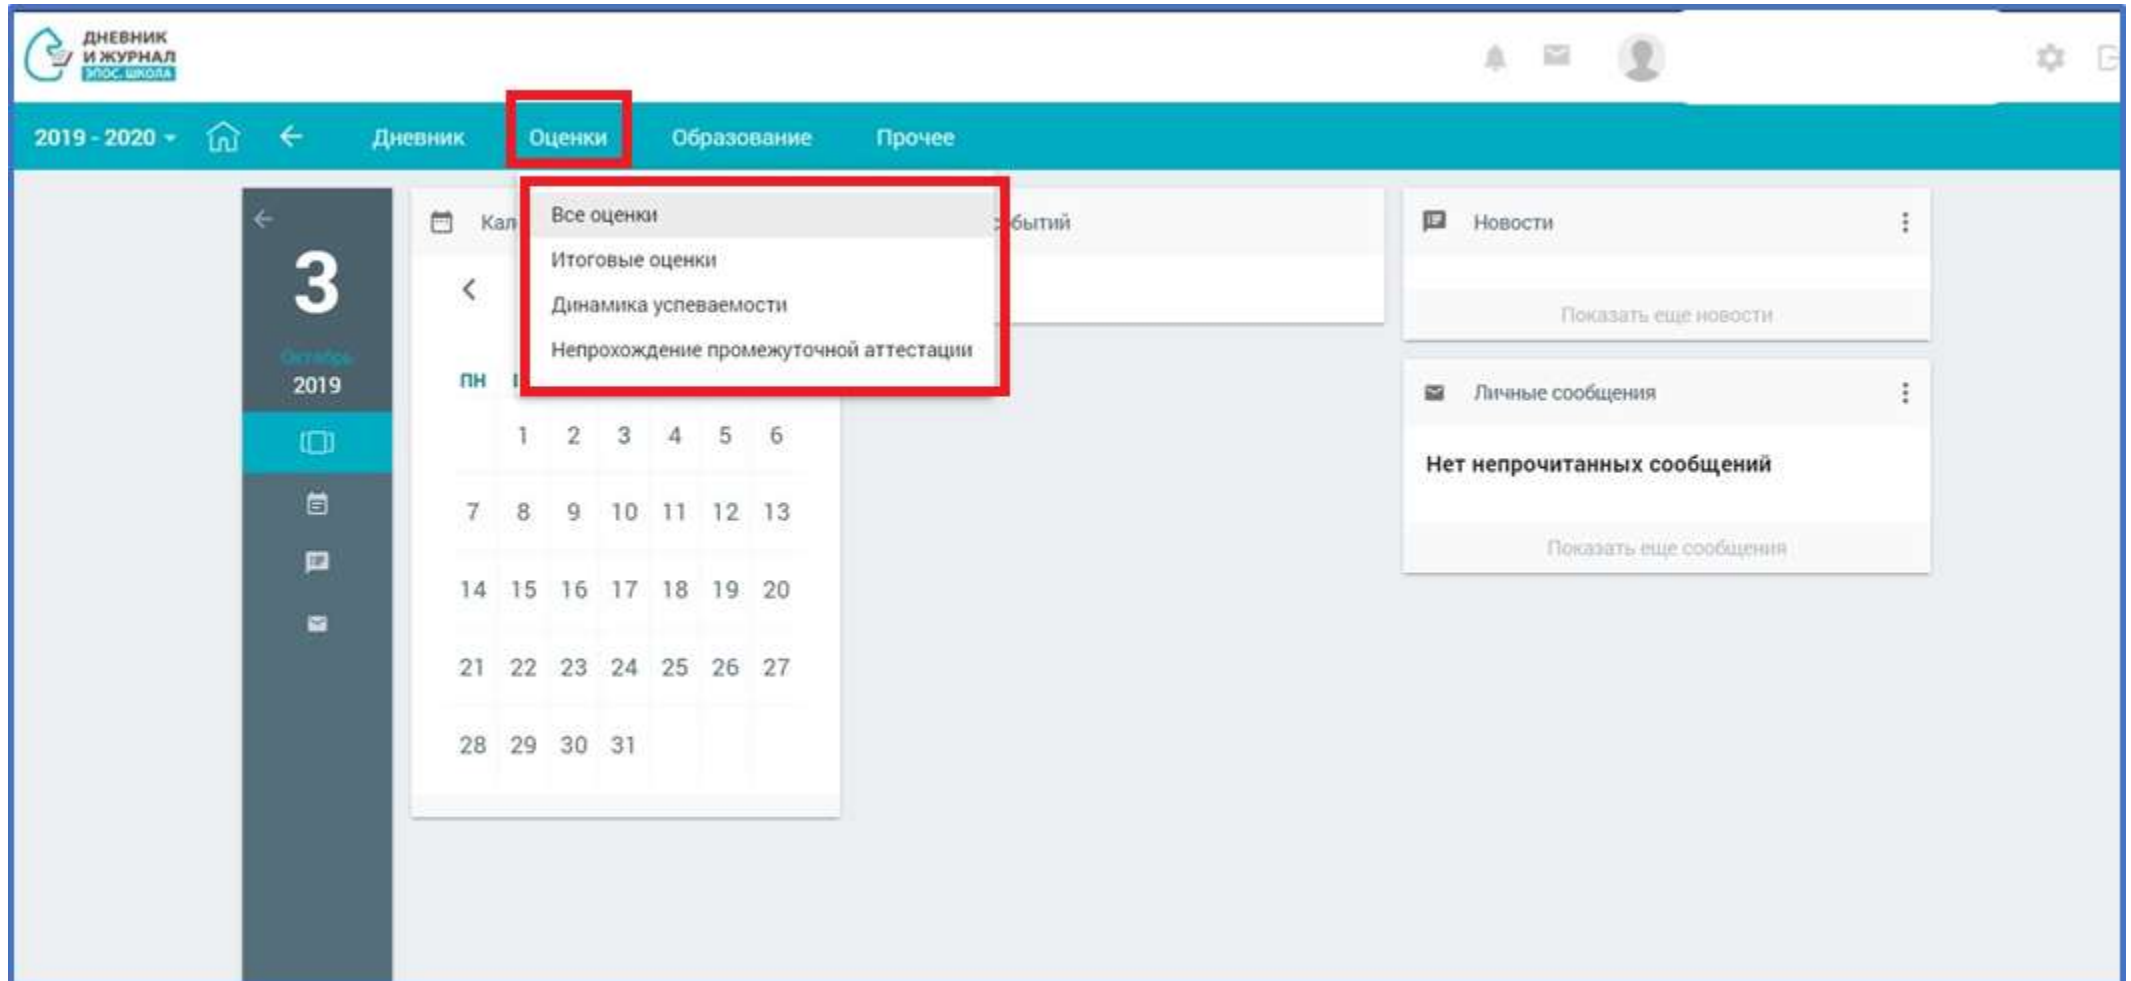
ДНЕВНИК И ЖУРНАЛ ЭПОС.ШКОЛА

2019 - 2020 ▾ Дневник Оценки Образование Прочее

3
Октябрь
2019

Кал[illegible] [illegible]бытий

Все оценки
Итоговые оценки
Динамика успеваемости
Непрохождение промежуточной аттестации

ПН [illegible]

| | | | | | | |
|---|---|---|---|---|---|---|
| | 1 | 2 | 3 | 4 | 5 | 6 |
| 7 | 8 | 9 | 10 | 11 | 12 | 13 |
| 14 | 15 | 16 | 17 | 18 | 19 | 20 |
| 21 | 22 | 23 | 24 | 25 | 26 | 27 |
| 28 | 29 | 30 | 31 | | | |

Новости

Показать еще новости

Личные сообщения

Нет непрочитанных сообщений

Показать еще сообщения